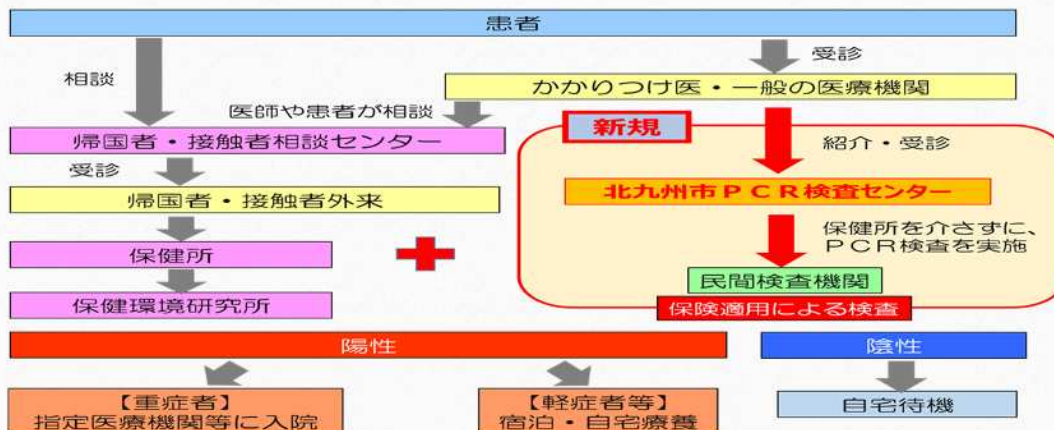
患者

相談

受診

かかりつけ医・一般の医療機関

医師や患者が相談

帰国者・接触者相談センター

新規

紹介・受診

受診

北九州市ＰＣＲ検査センター

帰国者・接触者外来

保健所を介さずに、ＰＣＲ検査を実施

保健所

民間検査機関

保健環境研究所

保険適用による検査

陽性

陰性

【重症者】
指定医療機関等に入院

【軽症者等】
宿泊・自宅療養

自宅待機